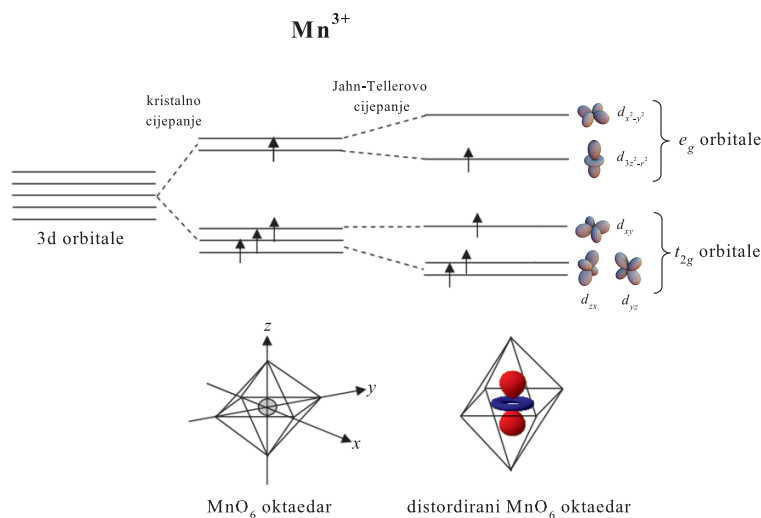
$Mn^{3+}$

kristalno cijepanje

Jahn-Tellerovo cijepanje

3d orbitale

$d_{x^2-y^2}$

$d_{3z^2-r^2}$

$e_g$ orbitale

$d_{xy}$

$t_{2g}$ orbitale

$d_{zx}$ $d_{yz}$

z

y

x

$MnO_6$ oktaedar

distordirani $MnO_6$ oktaedar